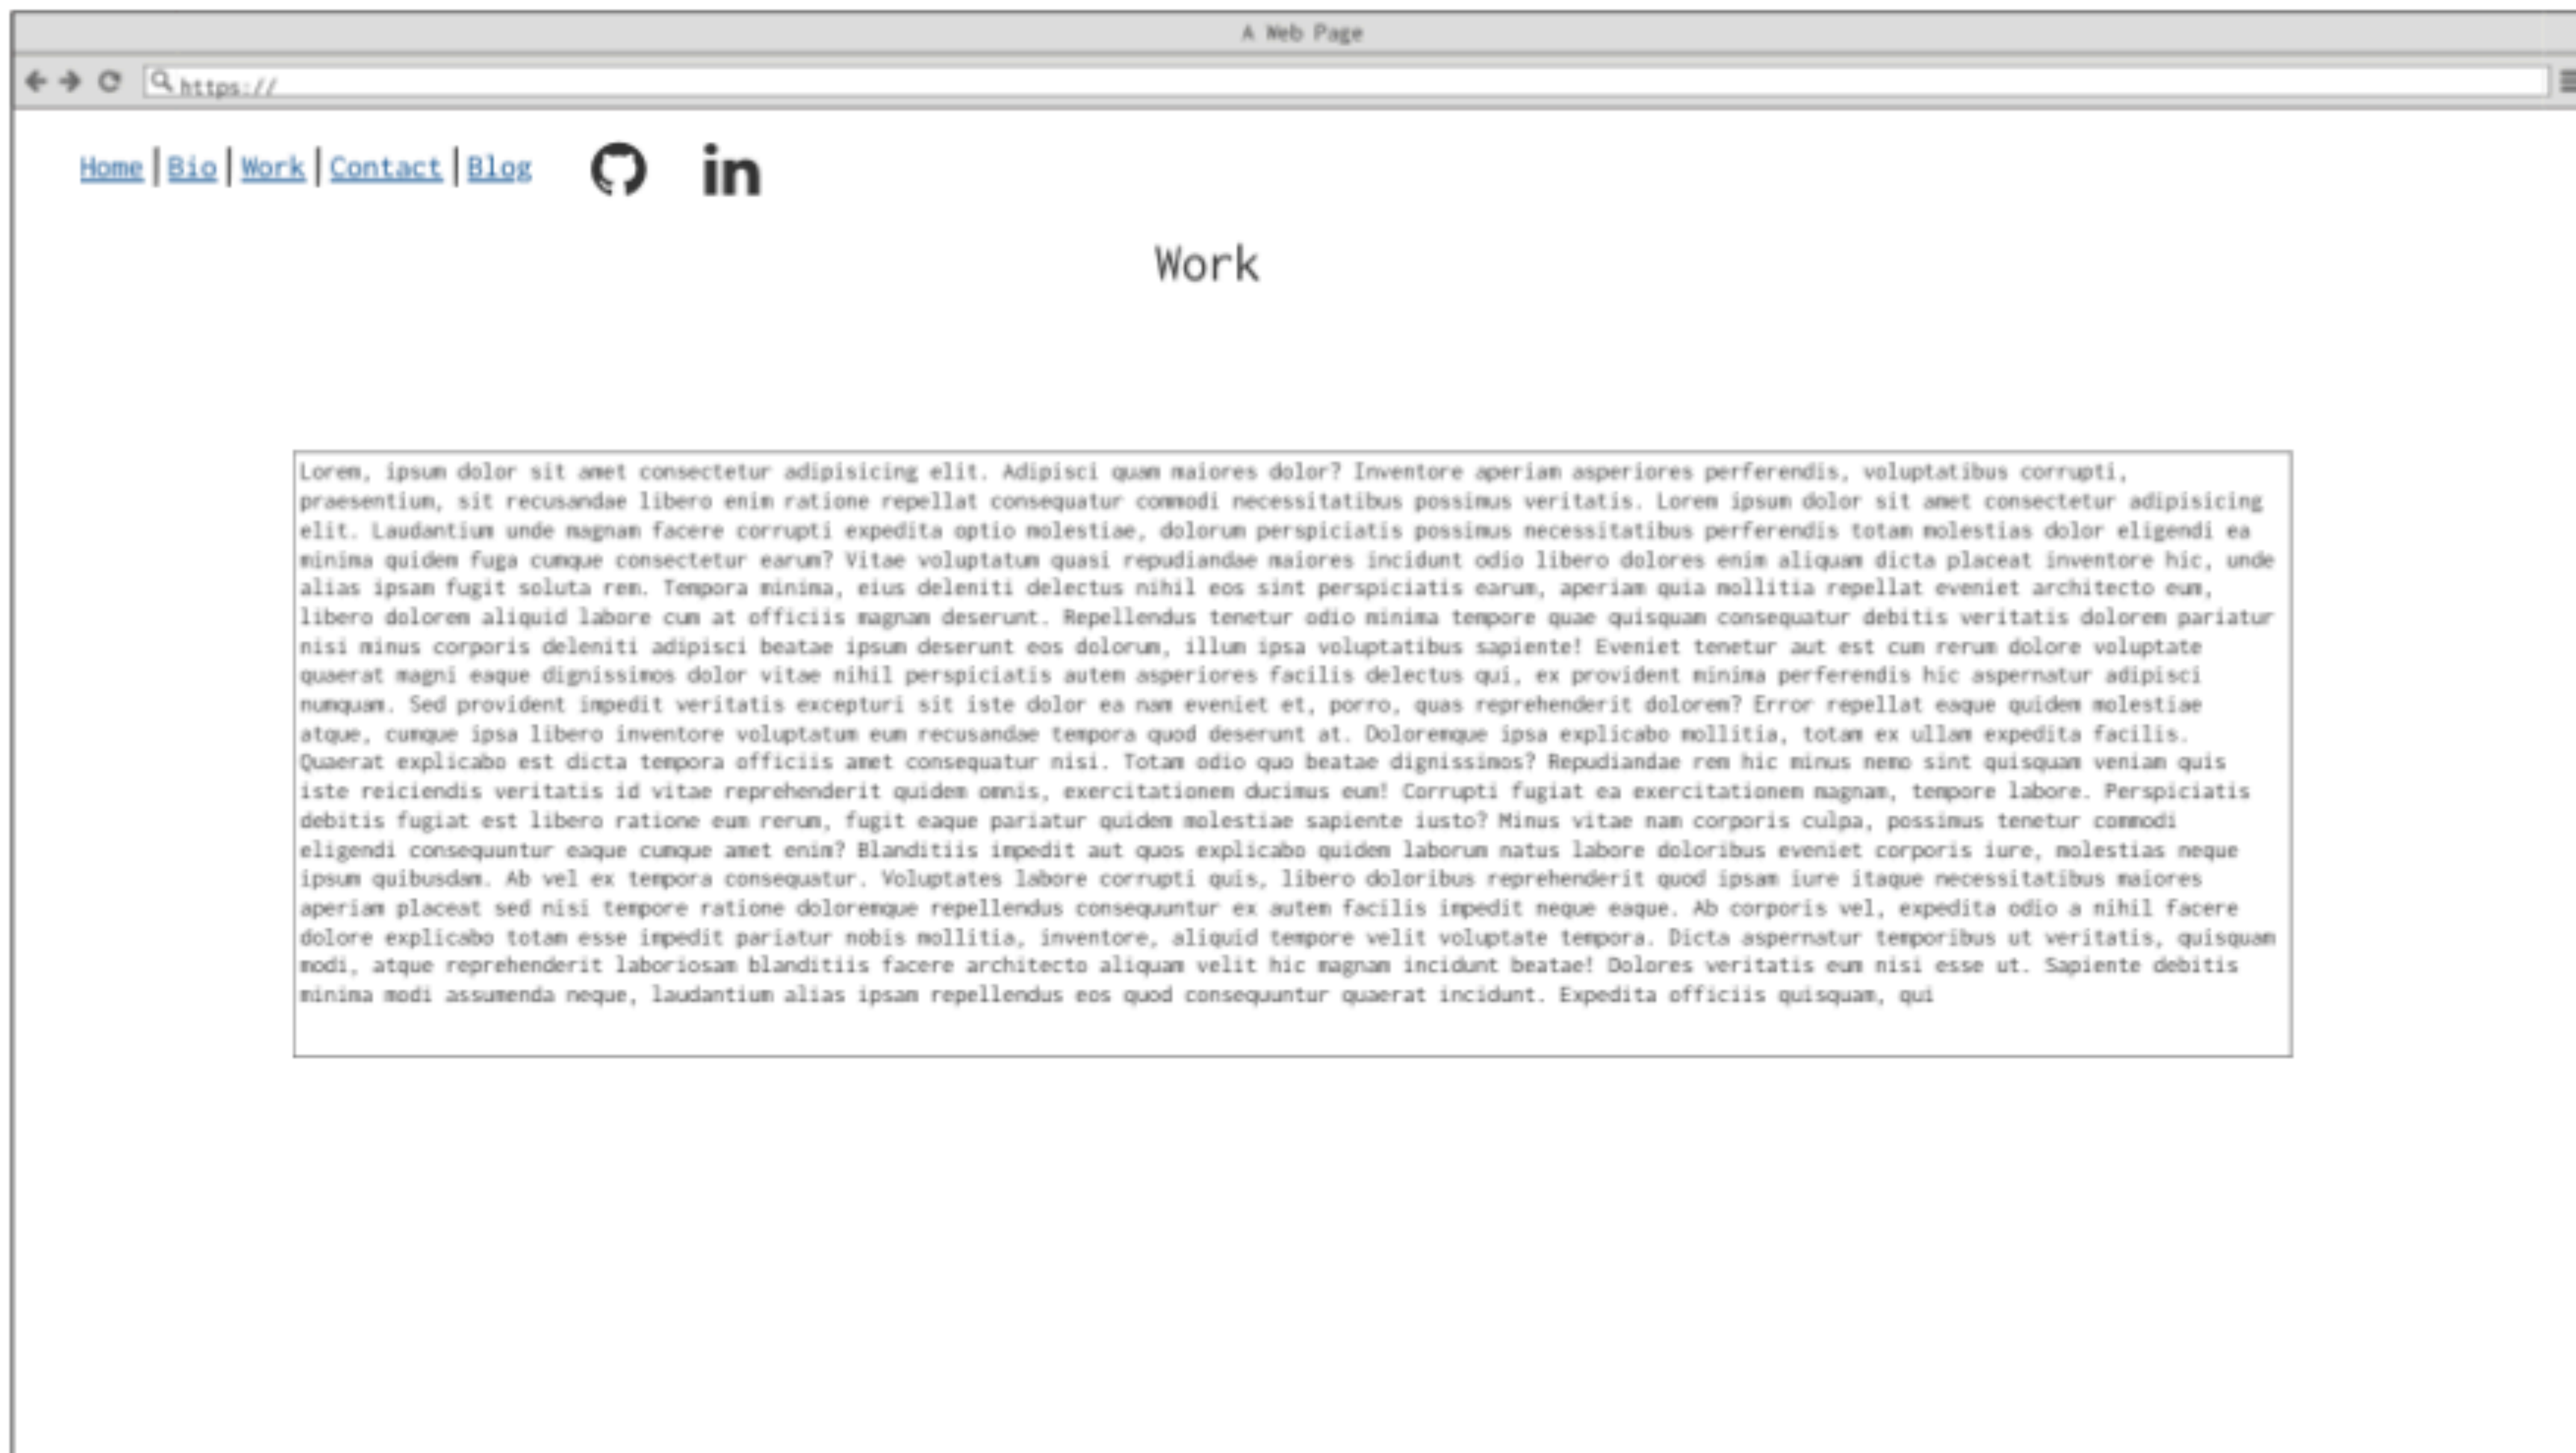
A Web Page

https://

Home | Bio | Work | Contact | Blog

in

Work

Lorem, ipsum dolor sit amet consectetur adipisicing elit. Adipisci quam maiores dolor? Inventore aperiam asperiores perferendis, voluptatibus corrupti, praesentium, sit recusandae libero enim ratione repellat consequatur commodi necessitatibus possimus veritatis. Lorem ipsum dolor sit amet consectetur adipisicing elit. Laudantium unde magnam facere corrupti expedita optio molestiae, dolorum perspiciatis possimus necessitatibus perferendis totam molestias dolor eligendi ea minima quidem fuga cumque consectetur earum? Vitae voluptatum quasi repudiandae maiores incidunt odio libero dolores enim aliquam dicta placeat inventore hic, unde alias ipsam fugit soluta rem. Tempora minima, eius deleniti delectus nihil eos sint perspiciatis earum, aperiam quia mollitia repellat eveniet architecto eum, libero dolorem aliquid labore cum at officiis magnam deserunt. Repellendus tenetur odio minima tempore quae quisquam consequatur debitis veritatis dolorem pariatur nisi minus corporis deleniti adipisci beatae ipsum deserunt eos dolorum, illum ipsa voluptatibus sapiente! Eveniet tenetur aut est cum rerum dolore voluptate quaerat magni eaque dignissimos dolor vitae nihil perspiciatis autem asperiores facilis delectus qui, ex provident minima perferendis hic aspernatur adipisci numquam. Sed provident impedit veritatis excepturi sit iste dolor ea nam eveniet et, porro, quas reprehenderit dolorem? Error repellat eaque quidem molestiae atque, cumque ipsa libero inventore voluptatum eum recusandae tempora quod deserunt at. Doloremque ipsa explicabo mollitia, totam ex ullam expedita facilis. Quaerat explicabo est dicta tempora officiis amet consequatur nisi. Totam odio quo beatae dignissimos? Repudiandae rem hic minus nemo sint quisquam veniam quis iste reiciendis veritatis id vitae reprehenderit quidem omnis, exercitationem ducimus eum! Corrupti fugiat ea exercitationem magnam, tempore labore. Perspiciatis debitis fugiat est libero ratione eum rerum, fugit eaque pariatur quidem molestiae sapiente iusto? Minus vitae nam corporis culpa, possimus tenetur commodi eligendi consequuntur eaque cumque amet enim? Blanditiis impedit aut quos explicabo quidem laborum natus labore doloribus eveniet corporis iure, molestias neque ipsum quibusdam. Ab vel ex tempora consequatur. Voluptates labore corrupti quis, libero doloribus reprehenderit quod ipsam iure itaque necessitatibus maiores aperiam placeat sed nisi tempore ratione doloremque repellendus consequuntur ex autem facilis impedit neque eaque. Ab corporis vel, expedita odio a nihil facere dolore explicabo totam esse impedit pariatur nobis mollitia, inventore, aliquid tempore velit voluptate tempora. Dicta aspernatur temporibus ut veritatis, quisquam modi, atque reprehenderit laboriosam blanditiis facere architecto aliquam velit hic magnam incidunt beatae! Dolores veritatis eum nisi esse ut. Sapiente debitis minima modi assumenda neque, laudantium alias ipsam repellendus eos quod consequuntur quaerat incidunt. Expedita officiis quisquam, qui